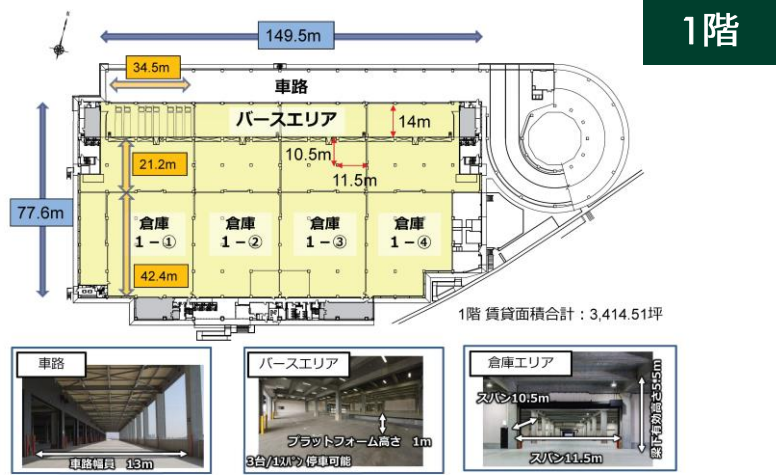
1階

149.5m

34.5m

車路

バースエリア

14m

10.5m

11.5m

21.2m

77.6m

倉庫 1－①

倉庫 1－②

倉庫 1－③

倉庫 1－④

42.4m

1階 賃貸面積合計：3,414.51坪

車路

車路幅員 13m

バースエリア

プラットフォーム高さ 1m

3台/1スパン 停車可能

倉庫エリア

スパン10.5m

スパン11.5m

梁下有効高さ5.5m